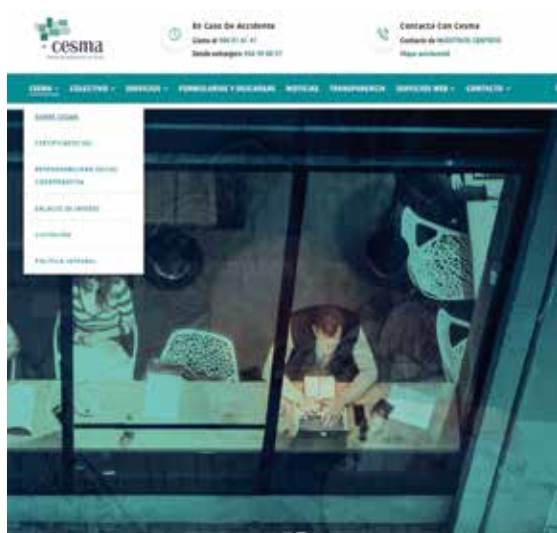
cesma

En Caso De Accidente
Llama al 900 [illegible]
Desde extranjero: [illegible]

Contacta Con Cesma
Contacta de NUESTROS CENTROS
Mapa accesos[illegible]

CESMA · COLECTIVO · SERVICIOS · FORMULARIOS Y DESCARGAS · NOTICIAS · TRANSPARENCIA · SERVICIOS WEB · CONTACTO

SOBRE CESMA
CERTIFICADOS ISO
RESPONSABILIDAD SOCIAL CORPORATIVA
BALANCE DE INFORME
LICITACIÓN
POLÍTICA INTEGRAL